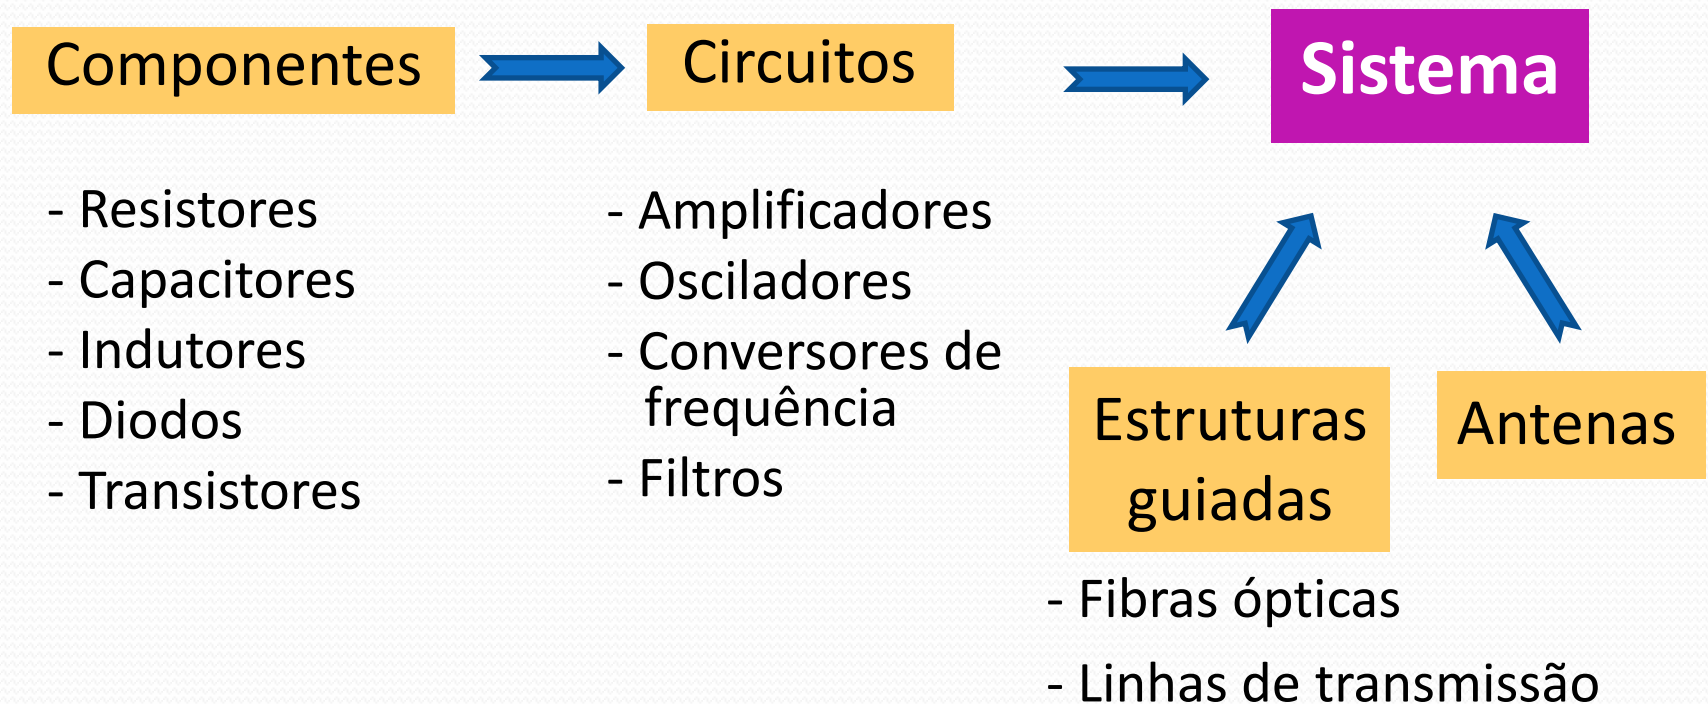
Componentes

Circuitos

Sistema

- Resistores
- Capacitores
- Indutores
- Diodos
- Transistores

- Amplificadores
- Osciladores
- Conversores de frequência
- Filtros

Estruturas guiadas

Antenas

- Fibras ópticas
- Linhas de transmissão